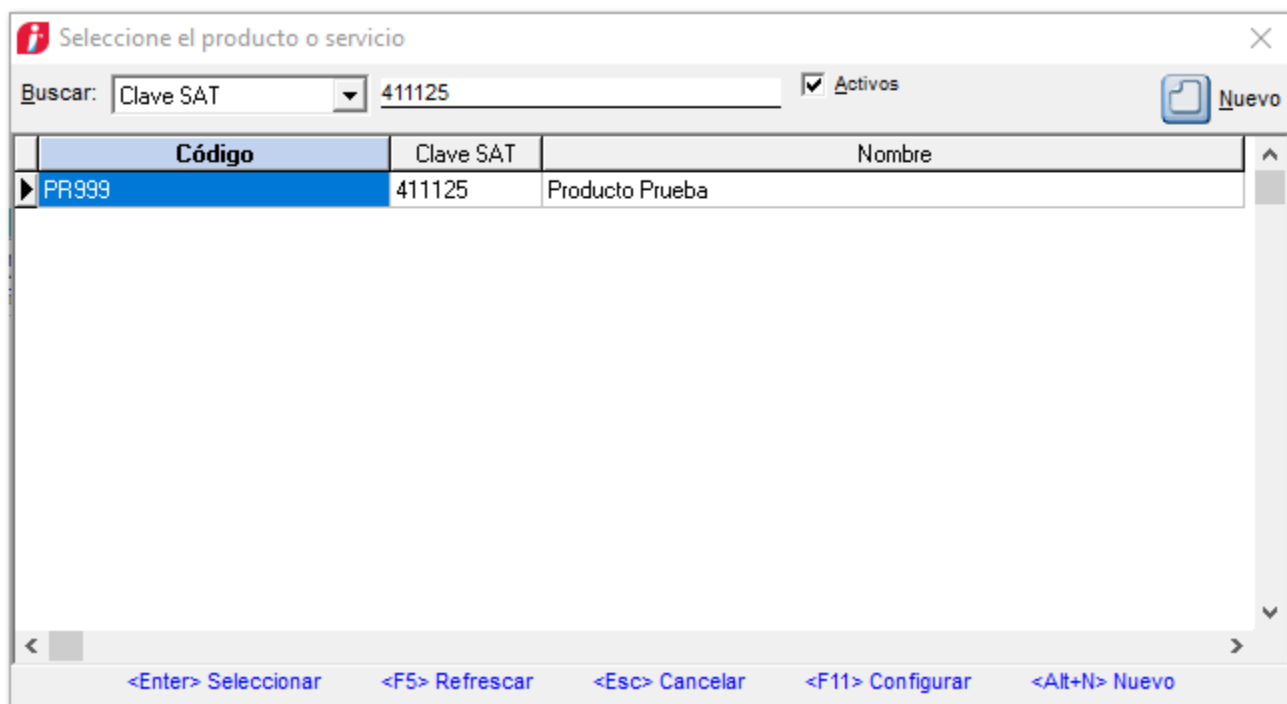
Seleccione el producto o servicio

Buscar: Clave SAT 411125 Activos Nuevo

| Código | Clave SAT | Nombre |
|---|---|---|
| PR999 | 411125 | Producto Prueba |

<Enter> Seleccionar <F5> Refrescar <Esc> Cancelar <F11> Configurar <Alt+N> Nuevo